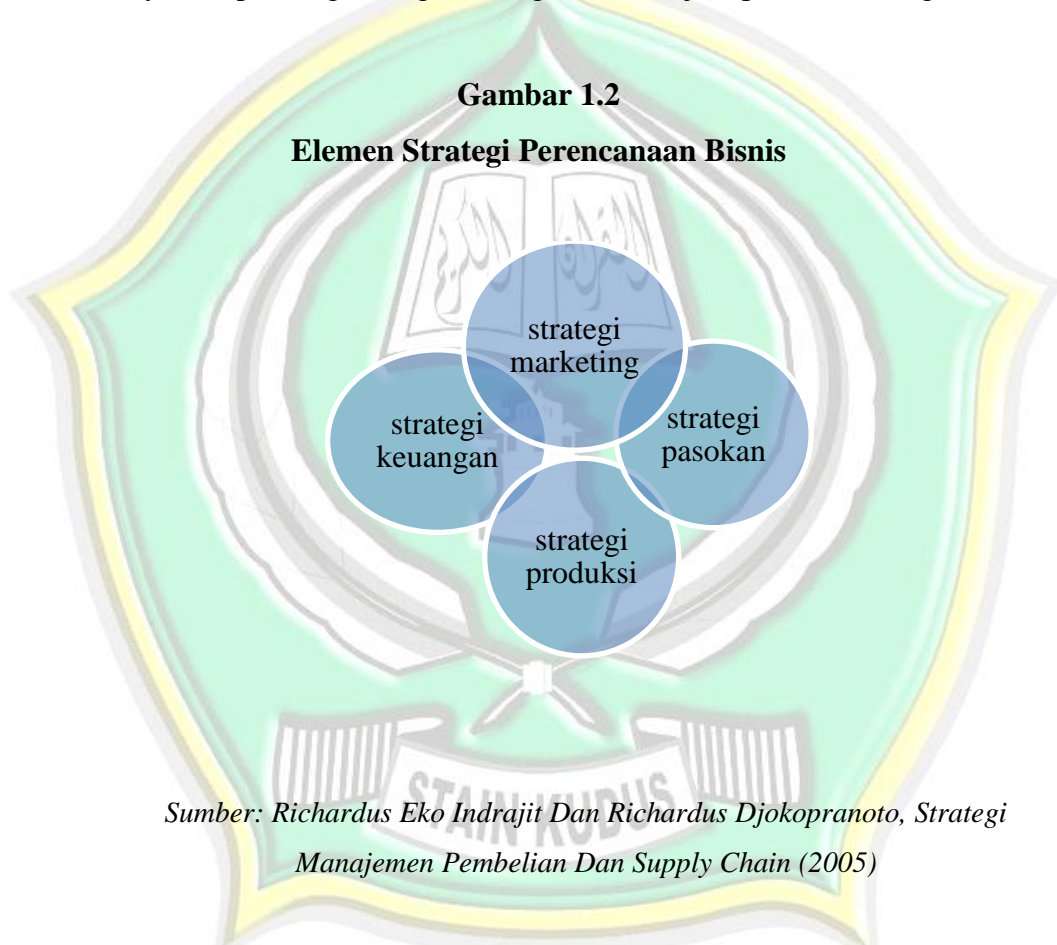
Gambar 1.2

Elemen Strategi Perencanaan Bisnis

strategi marketing

strategi keuangan

strategi pasokan

strategi produksi

STAIN KUDUS

Sumber: Richardus Eko Indrajit Dan Richardus Djokopranoto, Strategi Manajemen Pembelian Dan Supply Chain (2005)